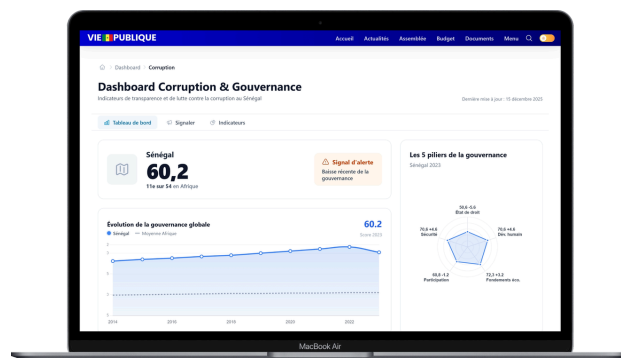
VIE PUBLIQUE

Accueil Actualités Assemblée Budget Documents Menu

Dashboard > Corruption

Dashboard Corruption & Gouvernance

Indicateurs de transparence et de lutte contre la corruption au Sénégal

Dernière mise à jour : 15 décembre 2023

Tableau de bord Signaler Indicateurs

Sénégal

60,2

11e sur 54 en Afrique

Signal d'alerte

Baisse récente de la gouvernance

Les 5 piliers de la gouvernance

Sénégal 2023

50,6 -0,6
État de droit

70,6 +4,6
Sécurité

70,6 +4,6
Dév. humain

66,0 -1,2
Participation

72,3 +3,2
Fondements éco.

Évolution de la gouvernance globale

60.2

Sénégal — Moyenne Afrique

Score 2023

2014 2016 2018 2020 2022

MacBook Air